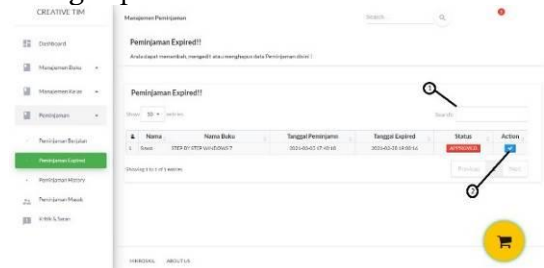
CREATIVE TIM

Dashboard

Manajemen Buku

Manajemen Kelas

Peminjaman

Peminjaman Berjalan

Peminjaman Expired

Peminjaman History

Peminjaman Masuk

Kritik & Saran

Manajemen Peminjaman

Search

Peminjaman Expired!!

Anda dapat menambah, mengedit atau menghapus data Peminjaman disini !

Peminjaman Expired!!

Show 10 entries

Search:

1

| # | Nama | Nama Buku | Tanggal Peminjaman | Tanggal Expired | Status | Action |
|---|---|---|---|---|---|---|
| 1 | Siswa | STEP BY STEP WINDOWS 7 | 2021-03-03 17:49:18 | 2021-03-20 18:00:16 | APPROVED | |

Showing 1 to 1 of 1 entries

Previous 1 Next

2

MANUAL ABOUT US